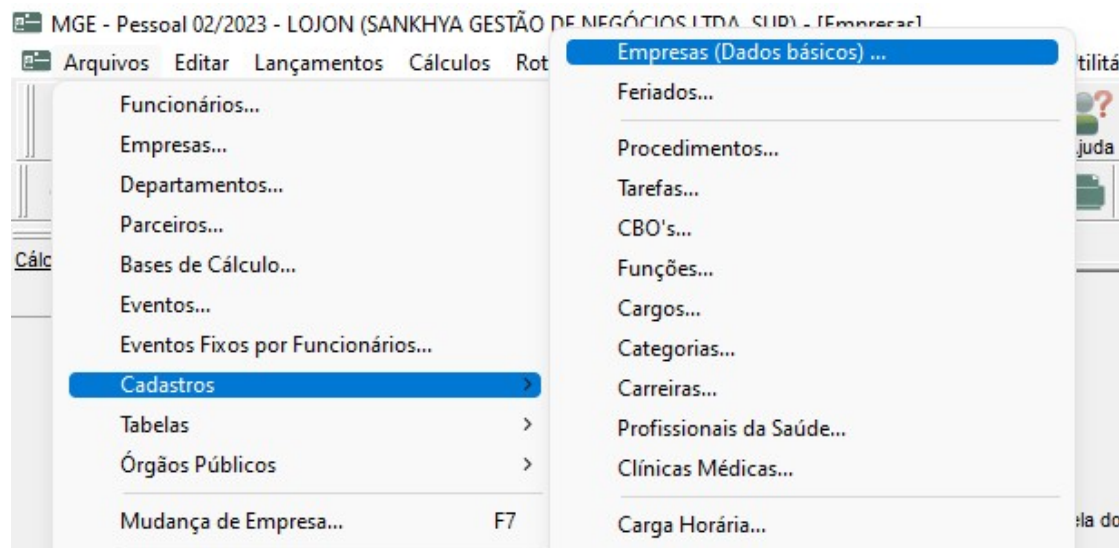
MGE - Pessoal 02/2023 - LOJON (SANKHYA GESTÃO DE NEGÓCIOS LTDA. SUP) - [Empresas]

Arquivos Editar Lançamentos Cálculos Rot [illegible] tilitá

juda

Cálc

Funcionários...
Empresas...
Departamentos...
Parceiros...
Bases de Cálculo...
Eventos...
Eventos Fixos por Funcionários...
Cadastros
Tabelas
Órgãos Públicos
Mudança de Empresa... F7

Empresas (Dados básicos) ...
Feriados...
Procedimentos...
Tarefas...
CBO's...
Funções...
Cargos...
Categorias...
Carreiras...
Profissionais da Saúde...
Clínicas Médicas...
Carga Horária...

ela do